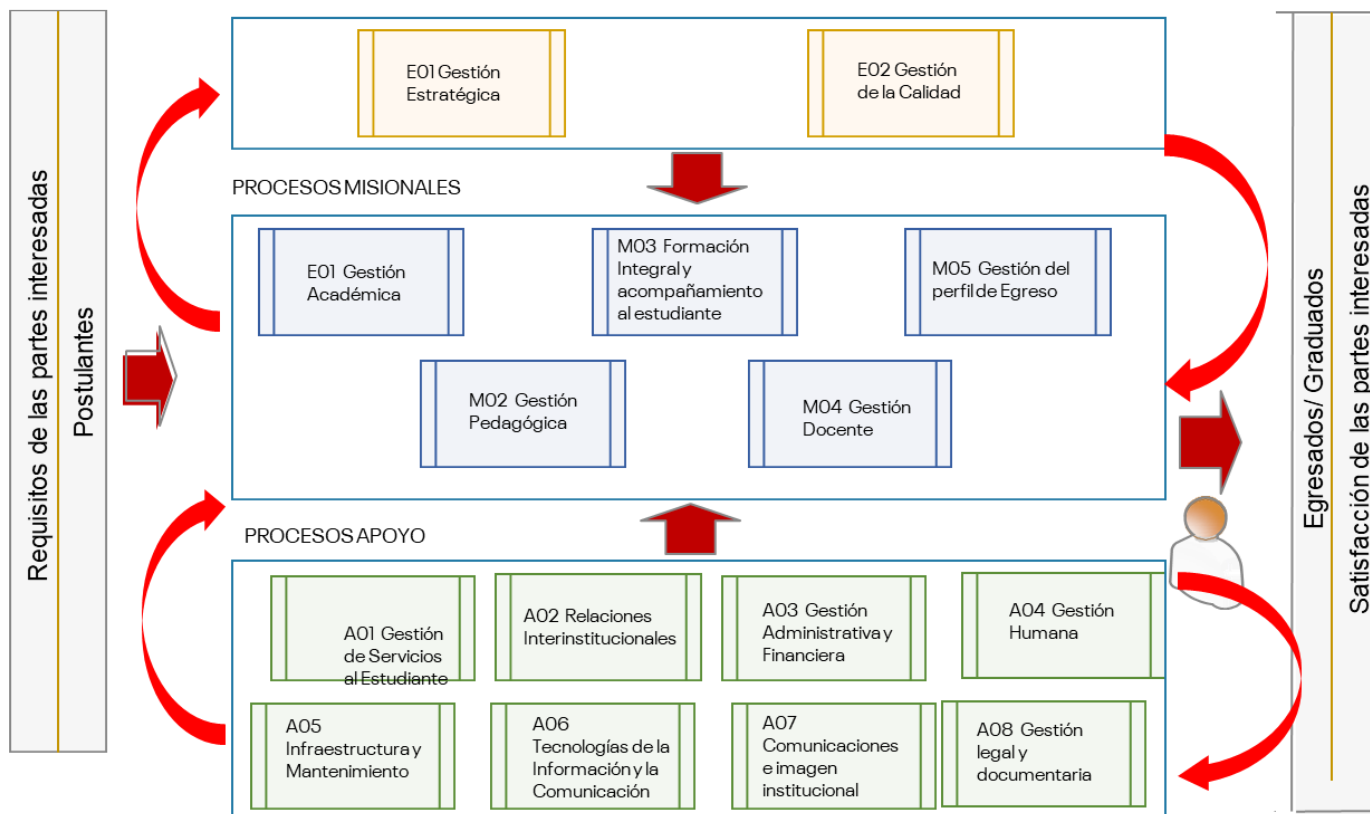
Requisitos de las partes interesadas

Postulantes

E01 Gestión Estratégica

E02 Gestión de la Calidad

PROCESOS MISIONALES

E01 Gestión Académica

M03 Formación Integral y acompañamiento al estudiante

M05 Gestión del perfil de Egreso

M02 Gestión Pedagógica

M04 Gestión Docente

PROCESOS APOYO

A01 Gestión de Servicios al Estudiante

A02 Relaciones Interinstitucionales

A03 Gestión Administrativa y Financiera

A04 Gestión Humana

A05 Infraestructura y Mantenimiento

A06 Tecnologías de la Información y la Comunicación

A07 Comunicaciones e imagen institucional

A08 Gestión legal y documentaria

Egresados/ Graduados

Satisfacción de las partes interesadas